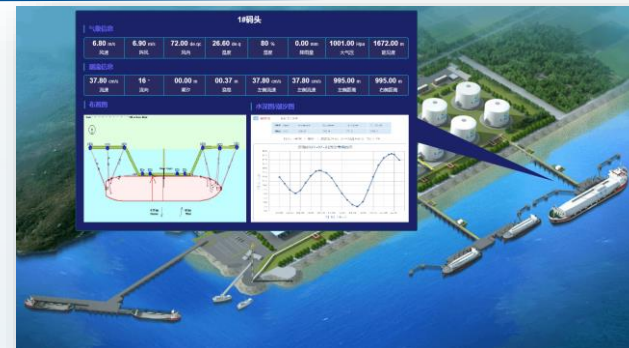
1#码头

气象信息

| 6.80 m/s | 6.90 m/s | 72.00 | 26.60 | 80 % | 0.00 mm | 1001.00 hPa | 1672.00 m |
|---|---|---|---|---|---|---|---|
| 风速 | 阵风 | 风向 | 温度 | 湿度 | 降雨量 | 大气压 | 能见度 |

靠泊信息

| 37.80 cm/s | 16 | 00.00 m | 00.37 m | 37.80 cm/s | 37.80 cm/s | 995.00 m | 995.00 m |
|---|---|---|---|---|---|---|---|
| 流速 | 流向 | 潮位 | 浪高 | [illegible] | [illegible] | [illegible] | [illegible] |

系缆图

水位监测图